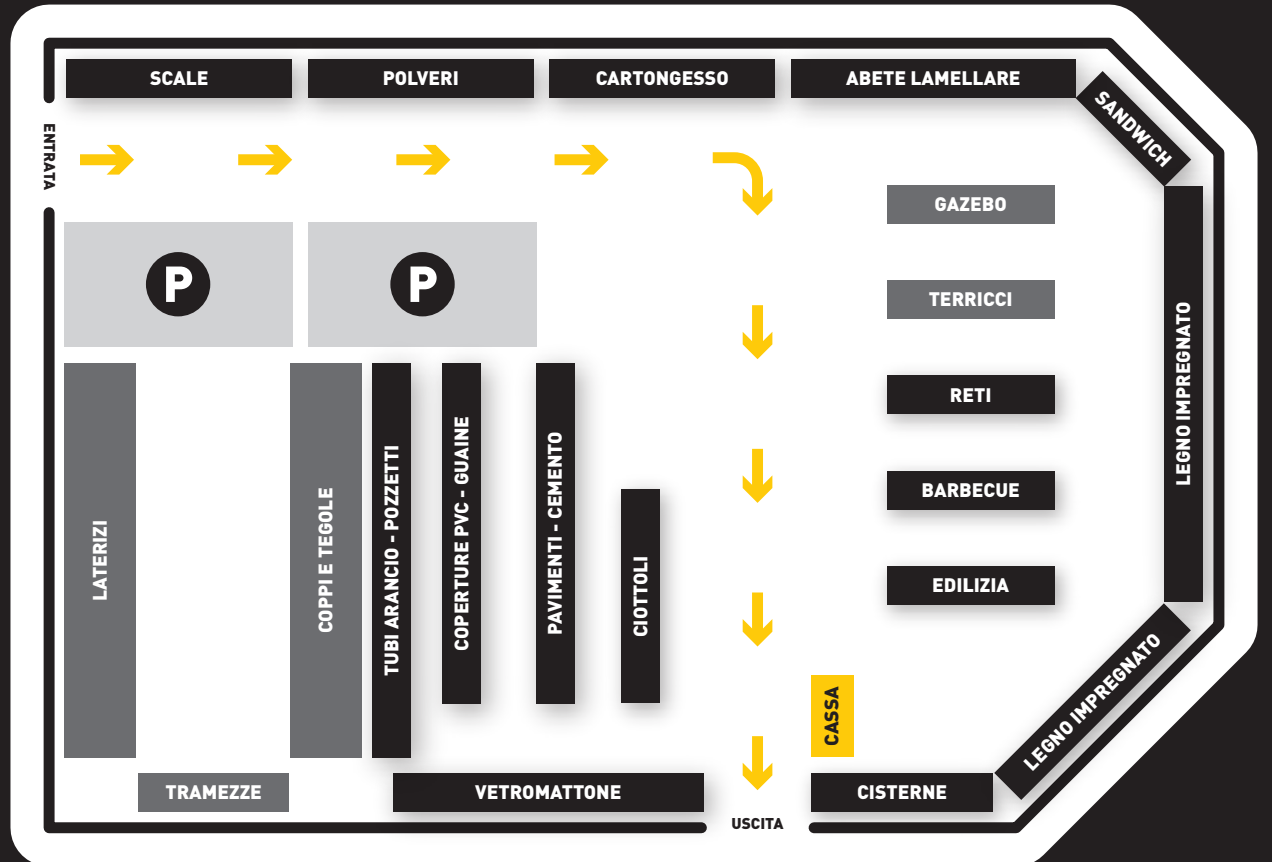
SCALE
POLVERI
CARTONGESSO
ABETE LAMELLARE
SANDWICH
ENTRATA
GAZEBO
P
P
TERRICCI
LEGNO IMPREGNATO
RETI
BARBECUE
EDILIZIA
LATERIZI
COPPI E TEGOLE
TUBI ARANCIO - POZZETTI
COPERTURE PVC - GUAINE
PAVIMENTI - CEMENTO
CIOTTOLI
CASSA
LEGNO IMPREGNATO
TRAMEZZE
VETROMATTONE
CISTERNE
USCITA